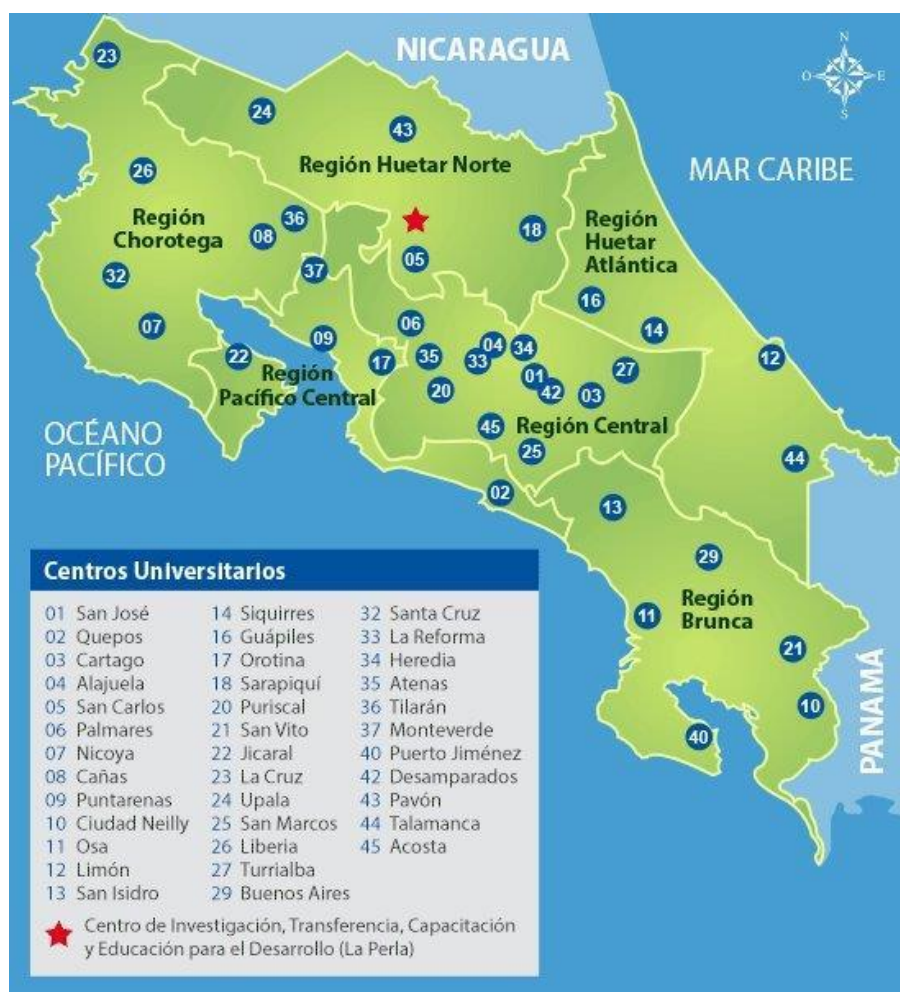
NICARAGUA

N
O E
S

MAR CARIBE

23
24
43
Región Huetar Norte
26
Región Chorotega
36
08
18
Región Huetar Atlántica
32
37
05
16
07
06
14
09
04
34
22
17
35
33
12
Región Pacífico Central
01
42
27
20
03
45
Región Central
OCÉANO PACÍFICO
25
44
02
13
29
Región Brunca
11
21
10
40
PANAMÁ

Centros Universitarios

| | | |
|---|---|---|
| 01 San José | 14 Siquirres | 32 Santa Cruz |
| 02 Quepos | 16 Guápiles | 33 La Reforma |
| 03 Cartago | 17 Orotina | 34 Heredia |
| 04 Alajuela | 18 Sarapiquí | 35 Atenas |
| 05 San Carlos | 20 Puriscal | 36 Tilarán |
| 06 Palmares | 21 San Vito | 37 Monteverde |
| 07 Nicoya | 22 Jicaral | 40 Puerto Jiménez |
| 08 Cañas | 23 La Cruz | 42 Desamparados |
| 09 Puntarenas | 24 Upala | 43 Pavón |
| 10 Ciudad Neilly | 25 San Marcos | 44 Talamanca |
| 11 Osa | 26 Liberia | 45 Acosta |
| 12 Limón | 27 Turrialba | |
| 13 San Isidro | 29 Buenos Aires | |

Centro de Investigación, Transferencia, Capacitación y Educación para el Desarrollo (La Perla)